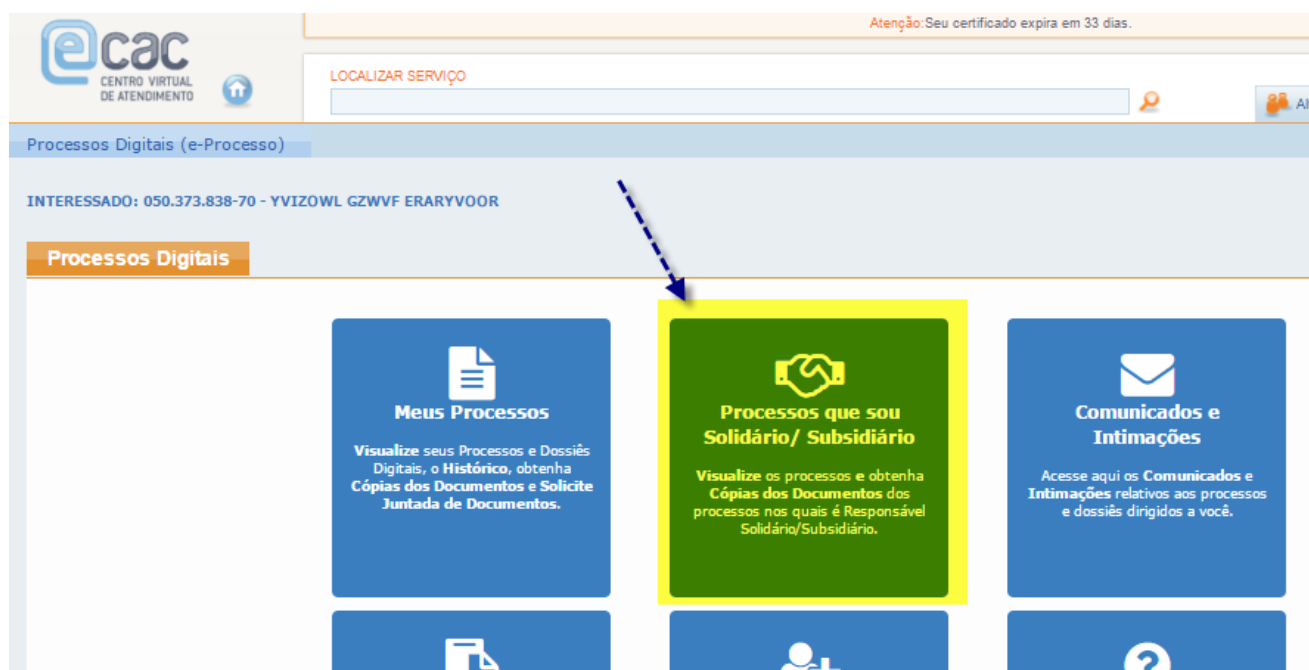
ecac
CENTRO VIRTUAL DE ATENDIMENTO

Atenção: Seu certificado expira em 33 dias.

LOCALIZAR SERVIÇO

Al

Processos Digitais (e-Processo)

INTERESSADO: 050.373.838-70 - YVIZOWL GZWVF ERARYVOOR

Processos Digitais

Meus Processos

Visualize seus Processos e Dossiês Digitais, o Histórico, obtenha Cópias dos Documentos e Solicite Juntada de Documentos.

Processos que sou Solidário/ Subsidiário

Visualize os processos e obtenha Cópias dos Documentos dos processos nos quais é Responsável Solidário/Subsidiário.

Comunicados e Intimações

Acesse aqui os Comunicados e Intimações relativos aos processos e dossiês dirigidos a você.